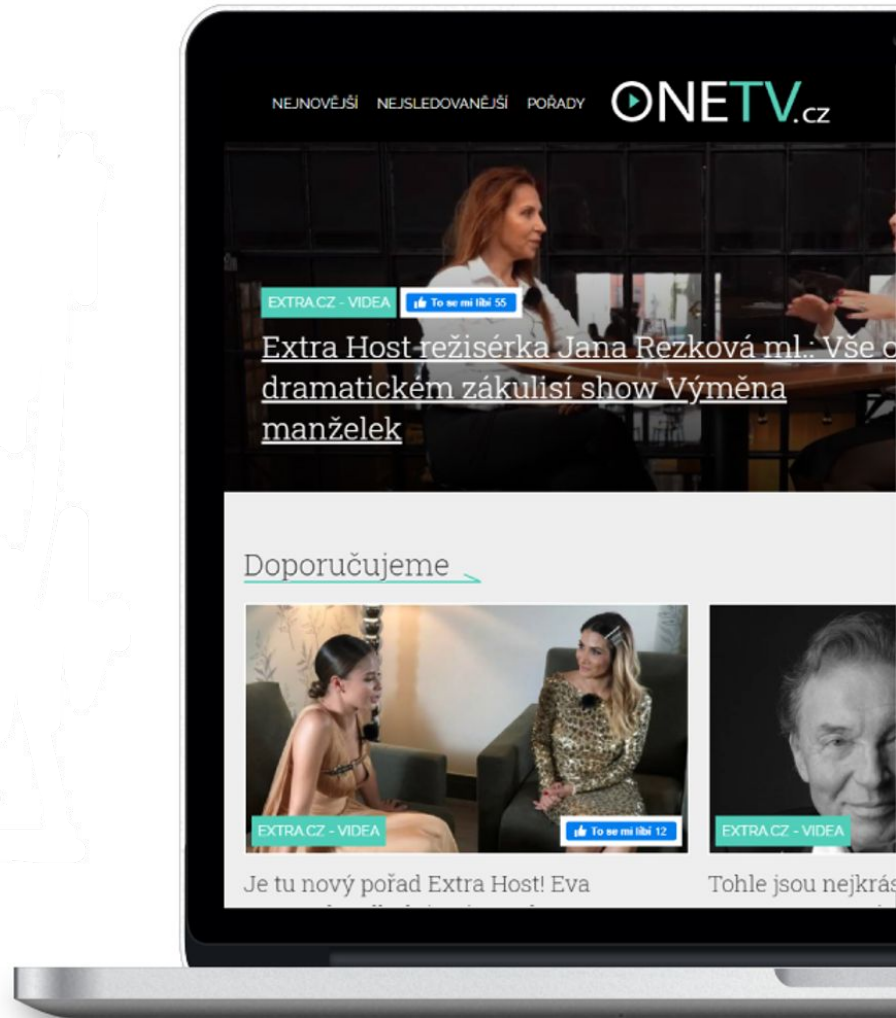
NEJNOVĚJŠÍ NEJSLEDOVANĚJŠÍ POŘADY

ONETV.cz

EXTRA.CZ - VIDEA

To se mi líbí 55

Extra Host režisérka Jana Rezková ml.: Vše o dramatickém zákulisí show Výměna manželek

Doporučujeme

EXTRA.CZ - VIDEA

To se mi líbí 12

Je tu nový pořad Extra Host! Eva

EXTRA.CZ - VIDEA

Tohle jsou nejkrás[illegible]